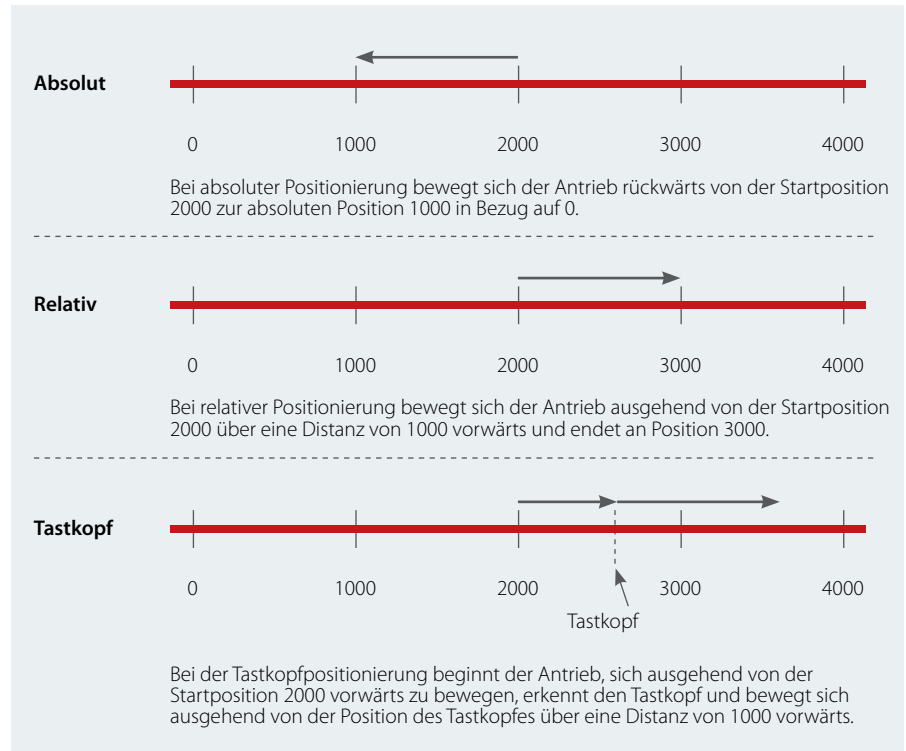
Absolut

0 1000 2000 3000 4000

Bei absoluter Positionierung bewegt sich der Antrieb rückwärts von der Startposition 2000 zur absoluten Position 1000 in Bezug auf 0.

Relativ

0 1000 2000 3000 4000

Bei relativer Positionierung bewegt sich der Antrieb ausgehend von der Startposition 2000 über eine Distanz von 1000 vorwärts und endet an Position 3000.

Tastkopf

0 1000 2000 3000 4000

Tastkopf

Bei der Tastkopfpositionierung beginnt der Antrieb, sich ausgehend von der Startposition 2000 vorwärts zu bewegen, erkennt den Tastkopf und bewegt sich ausgehend von der Position des Tastkopfes über eine Distanz von 1000 vorwärts.